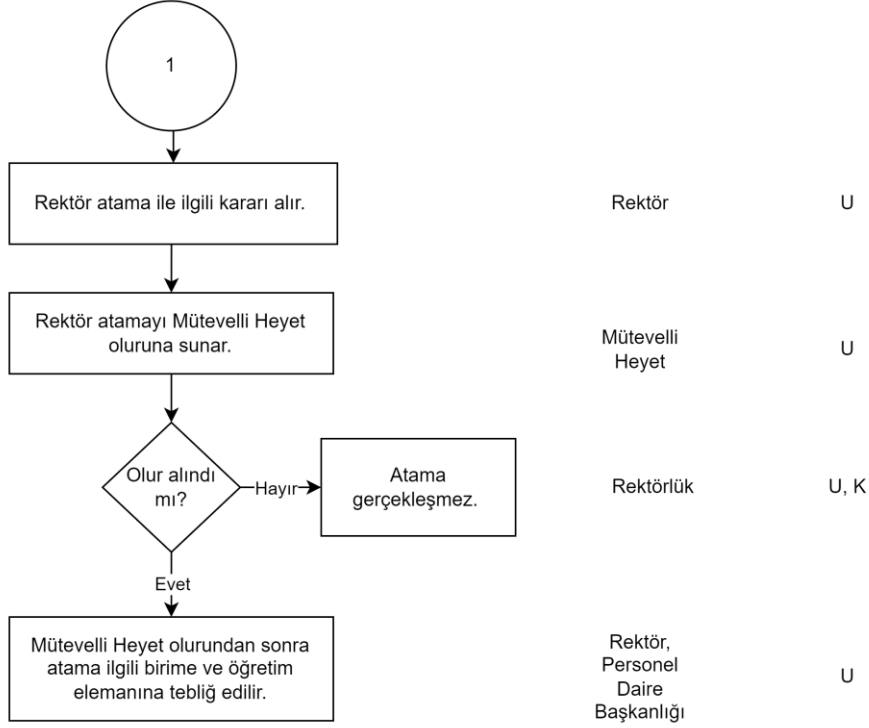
1

Rektör atama ile ilgili kararı alır.

Rektör

U

Rektör atamayı Mütevelli Heyet oluruna sunar.

Mütevelli Heyet

U

Olur alındı mı?

Hayır

Atama gerçekleşmez.

Rektörlük

U, K

Evet

Mütevelli Heyet olurundan sonra atama ilgili birime ve öğretim elemanına tebliğ edilir.

Rektör, Personel Daire Başkanlığı

U